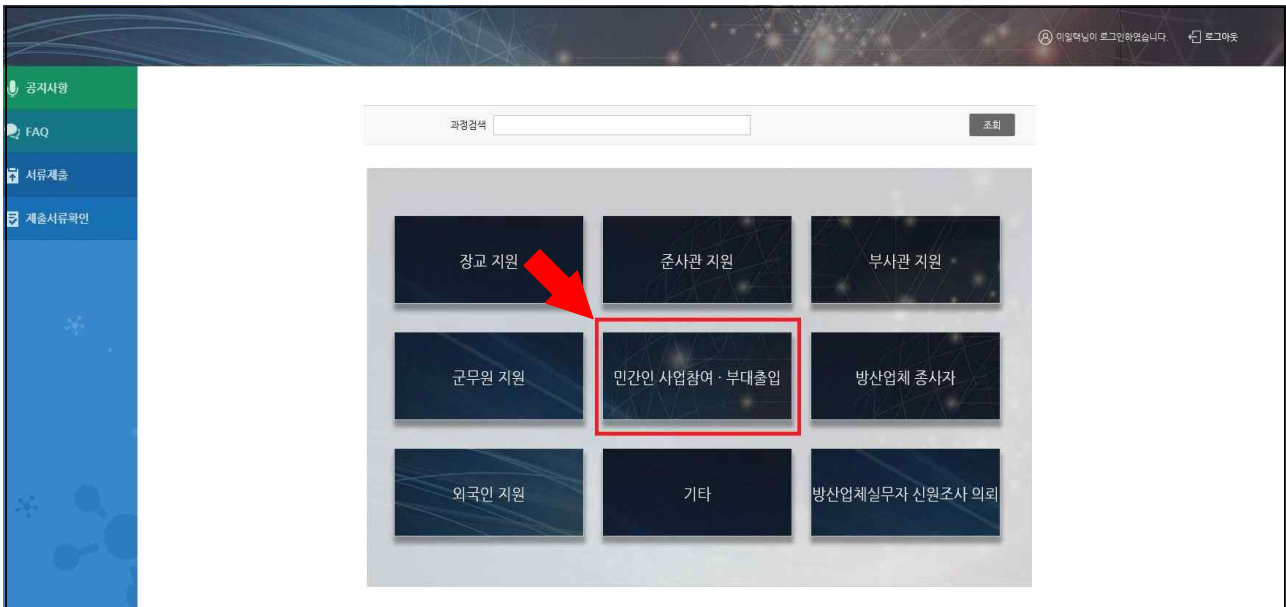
이일택님이 로그인하였습니다. 로그아웃

공지사항
FAQ
서류제출
제출서류확인

과정검색
조회

장교 지원
준사관 지원
부사관 지원
군무원 지원
민간인 사업참여 · 부대출입
방산업체 종사자
외국인 지원
기타
방산업체실무자 신원조사 의뢰